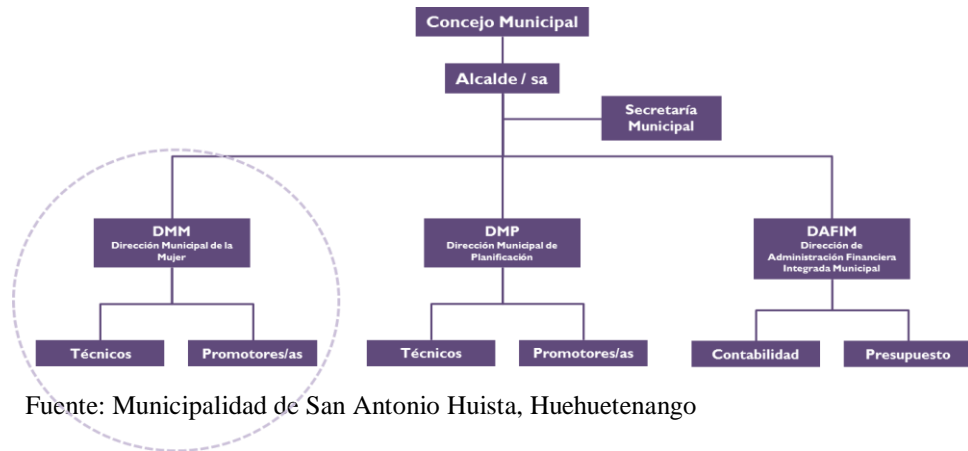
Concejo Municipal

Alcalde / sa

Secretaría Municipal

DMM
Dirección Municipal de la Mujer

DMP
Dirección Municipal de Planificación

DAFIM
Dirección de Administración Financiera Integrada Municipal

Técnicos

Promotores/as

Técnicos

Promotores/as

Contabilidad

Presupuesto

Fuente: Municipalidad de San Antonio Huista, Huehuetenango